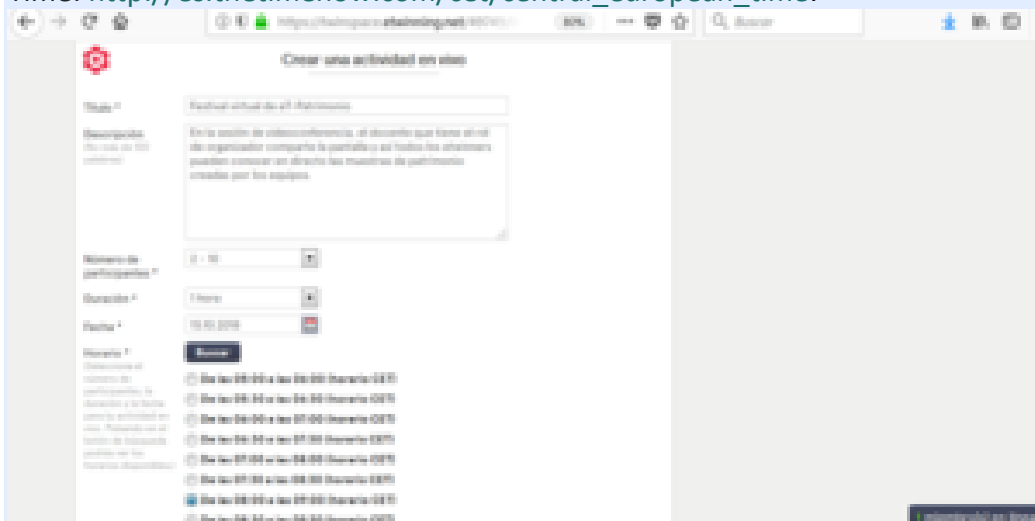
time: http://esttimenow.com/cet/central_european_time.

Crear una actividad en vivo

Título * Festival virtual de eT-Patrimonio

Descripción (Su ruta es 100 caracteres) En la sesión de videoconferencia, el docente que tiene el rol de organizador comparte la pantalla y así todos los eTwinners pueden conocer en directo las muestras de patrimonio creadas por los equipos.

Número de participantes * 2 - 10

Duración * 1 hora

Fecha * 15.02.2018

Horario * Buscar

De las 05:00 a las 06:00 (horario CET)
De las 05:30 a las 06:30 (horario CET)
De las 06:00 a las 07:00 (horario CET)
De las 06:30 a las 07:30 (horario CET)
De las 07:00 a las 08:00 (horario CET)
De las 07:30 a las 08:30 (horario CET)
De las 08:00 a las 09:00 (horario CET)
De las 08:30 a las 09:30 (horario CET)

Q Buscar

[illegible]